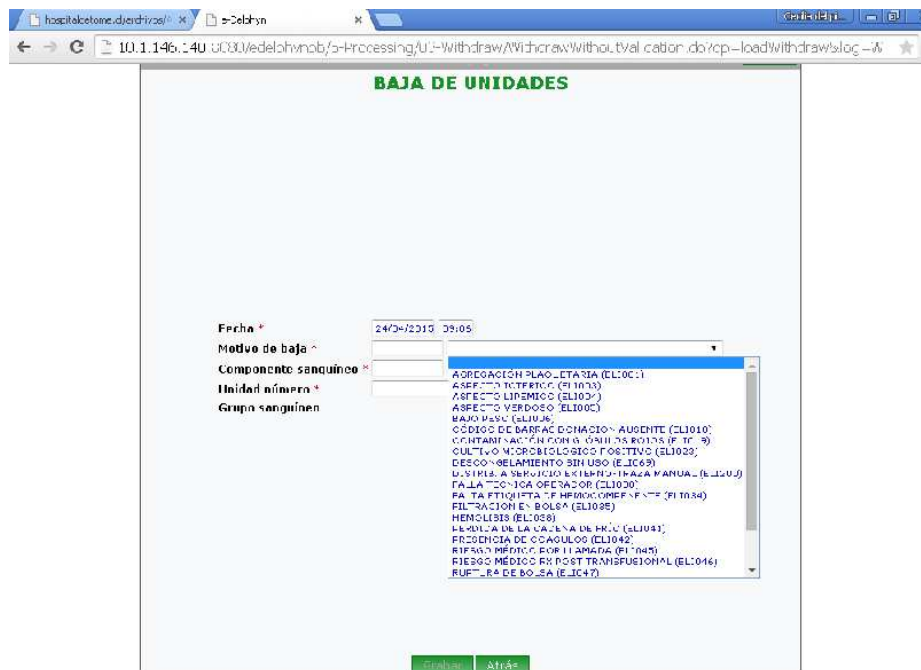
hospitalcetome.d/archivos/ × e-Delphyn ×

10.1.146.140:8080/edelphynob/b-Processing/U-Withdraw/WithdrawWithoutValidation.do?op=loadWithdraw&log=

BAJA DE UNIDADES

Fecha * 24/04/2015 09:05
Motivo de baja *
Componente sanguíneo *
Unidad número *
Grupo sanguíneo

AGREGACIÓN PLAQUETARIA (EL1001)
ASPECTO ICTÉRICO (EL1003)
ASPECTO LIPÉMICO (EL1004)
ASPECTO VERDOSO (EL1005)
BAJO PESO (EL1006)
CÓDIGO DE BARRAS DONACIÓN AUSENTE (EL1010)
CONTAMINACIÓN CON GLÓBULOS ROJOS (EL1019)
CULTIVO MICROBIOLÓGICO POSITIVO (EL1023)
DESCONGELAMIENTO SIN USO (EL1069)
DISTRIB. A SERVICIO EXTERNO-TRAZA MANUAL (EL1200)
FALLA TÉCNICA OPERADOR (EL1030)
FALTA ETIQUETA DE HEMOCOMPONENTE (EL1034)
FILTRACIÓN EN BOLSA (EL1035)
HEMÓLISIS (EL1038)
PÉRDIDA DE LA CADENA DE FRÍO (EL1041)
PRESENCIA DE COÁGULOS (EL1042)
RIESGO MÉDICO POR LLAMADA (EL1045)
RIESGO MÉDICO RX POST TRANSFUSIONAL (EL1046)
RUPTURA DE BOLSA (EL1047)

Grabar Atrás